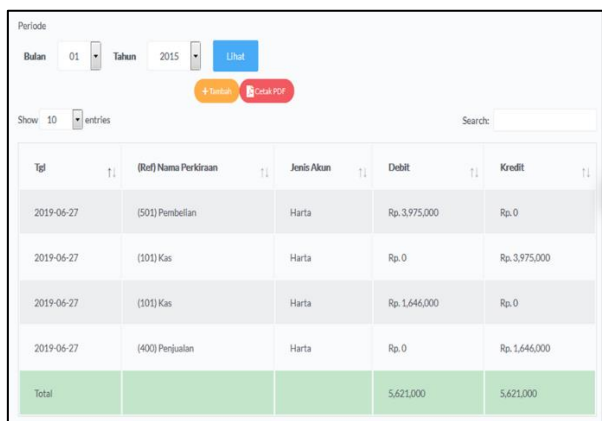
Periode

Bulan 01 Tahun 2015 Lihat

+ Tambah Cetak PDF

Show 10 entries

Search:

| Tgl | (Ref) Nama Perkiraan | Jenis Akun | Debit | Kredit |
|---|---|---|---|---|
| 2019-06-27 | (501) Pembelian | Harta | Rp. 3,975,000 | Rp. 0 |
| 2019-06-27 | (101) Kas | Harta | Rp. 0 | Rp. 3,975,000 |
| 2019-06-27 | (101) Kas | Harta | Rp. 1,646,000 | Rp. 0 |
| 2019-06-27 | (400) Penjualan | Harta | Rp. 0 | Rp. 1,646,000 |
| Total | | | 5,621,000 | 5,621,000 |